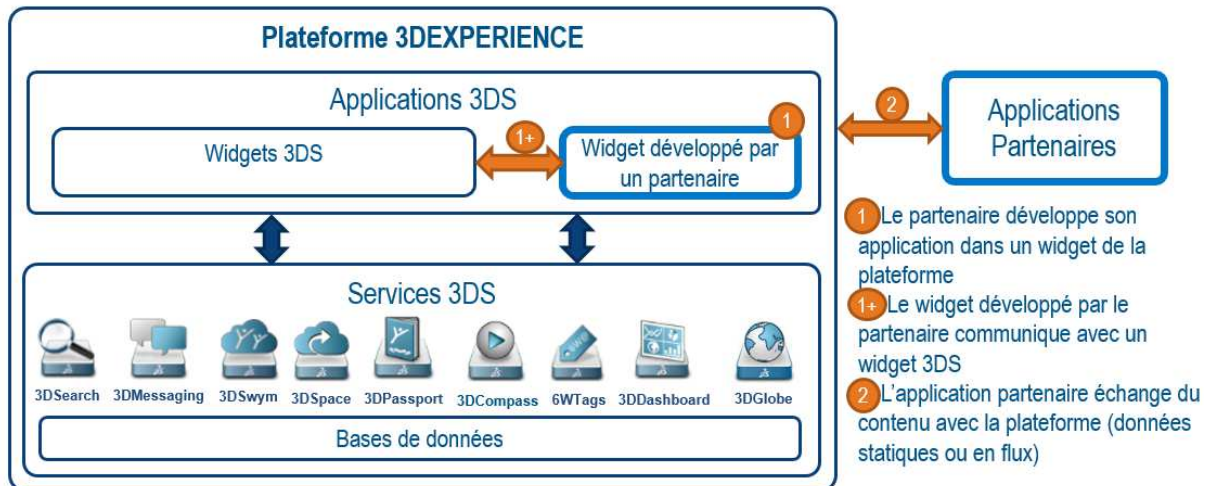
Plateforme 3DEXPERIENCE

Applications 3DS

Widgets 3DS

1+

1

Widget développé par un partenaire

2

Applications Partenaires

Services 3DS

3DSearch 3DMessaging 3DSwym 3DSpace 3DPassport 3DCompass 6WTags 3DDashboard 3DGlobe

Bases de données

1 Le partenaire développe son application dans un widget de la plateforme

1+ Le widget développé par le partenaire communique avec un widget 3DS

2 L'application partenaire échange du contenu avec la plateforme (données statiques ou en flux)